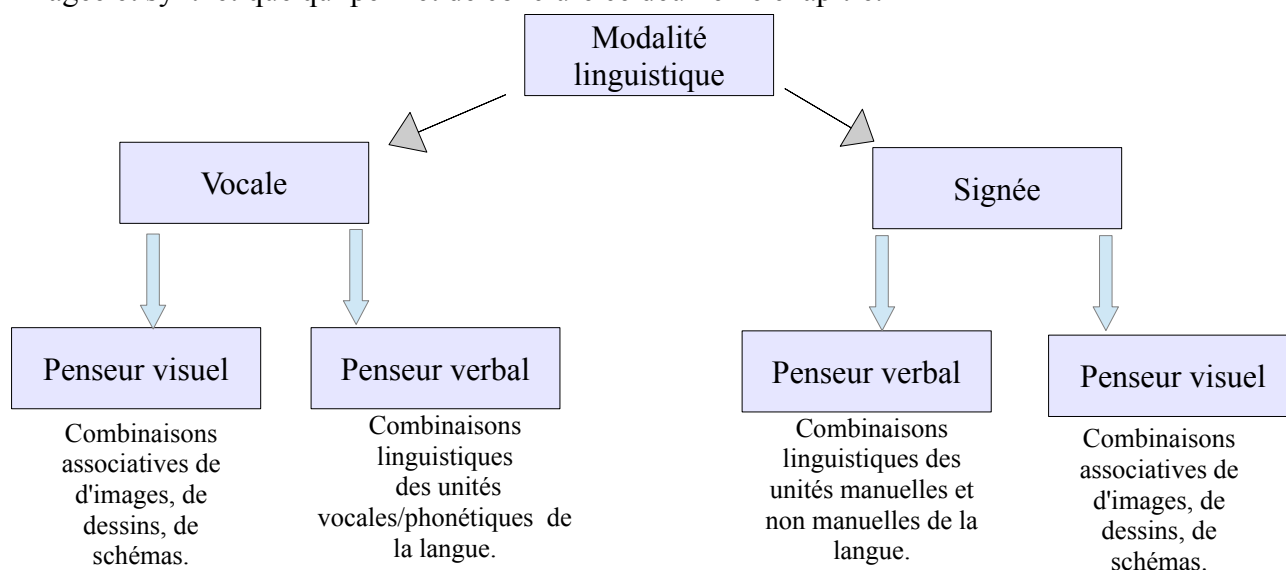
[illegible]

Modalité linguistique

Vocale

Signée

Penseur visuel

Combinaisons associatives de d'images, de dessins, de schémas.

Penseur verbal

Combinaisons linguistiques des unités vocales/phonétiques de la langue.

Penseur verbal

Combinaisons linguistiques des unités manuelles et non manuelles de la langue.

Penseur visuel

Combinaisons associatives de d'images, de dessins, de schémas.